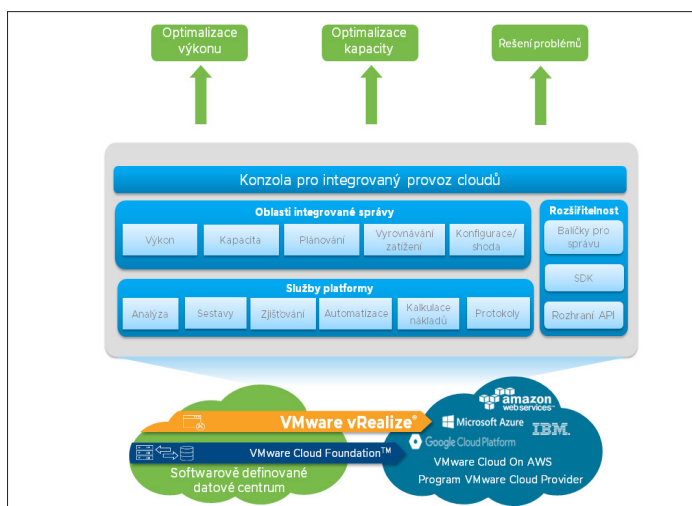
Optimalizace výkonu

Optimalizace kapacity

Řešení problémů

Konzola pro integrovaný provoz cloudů

Oblasti integrované správy

Výkon

Kapacita

Plánování

Vyrovnávání zatížení

Konfigurace/ shoda

Rozšiřitelnost

Balíčky pro správu

SDK

Rozhraní API

Služby platformy

Analýza

Sestavy

Zjišťování

Automatizace

Kalkulace nákladů

Protokoly

VMware vRealize®

amazon web services

Microsoft Azure

IBM

Google Cloud Platform

VMware Cloud Foundation™

Softwarově definované datové centrum

VMware Cloud On AWS

Program VMware Cloud Provider